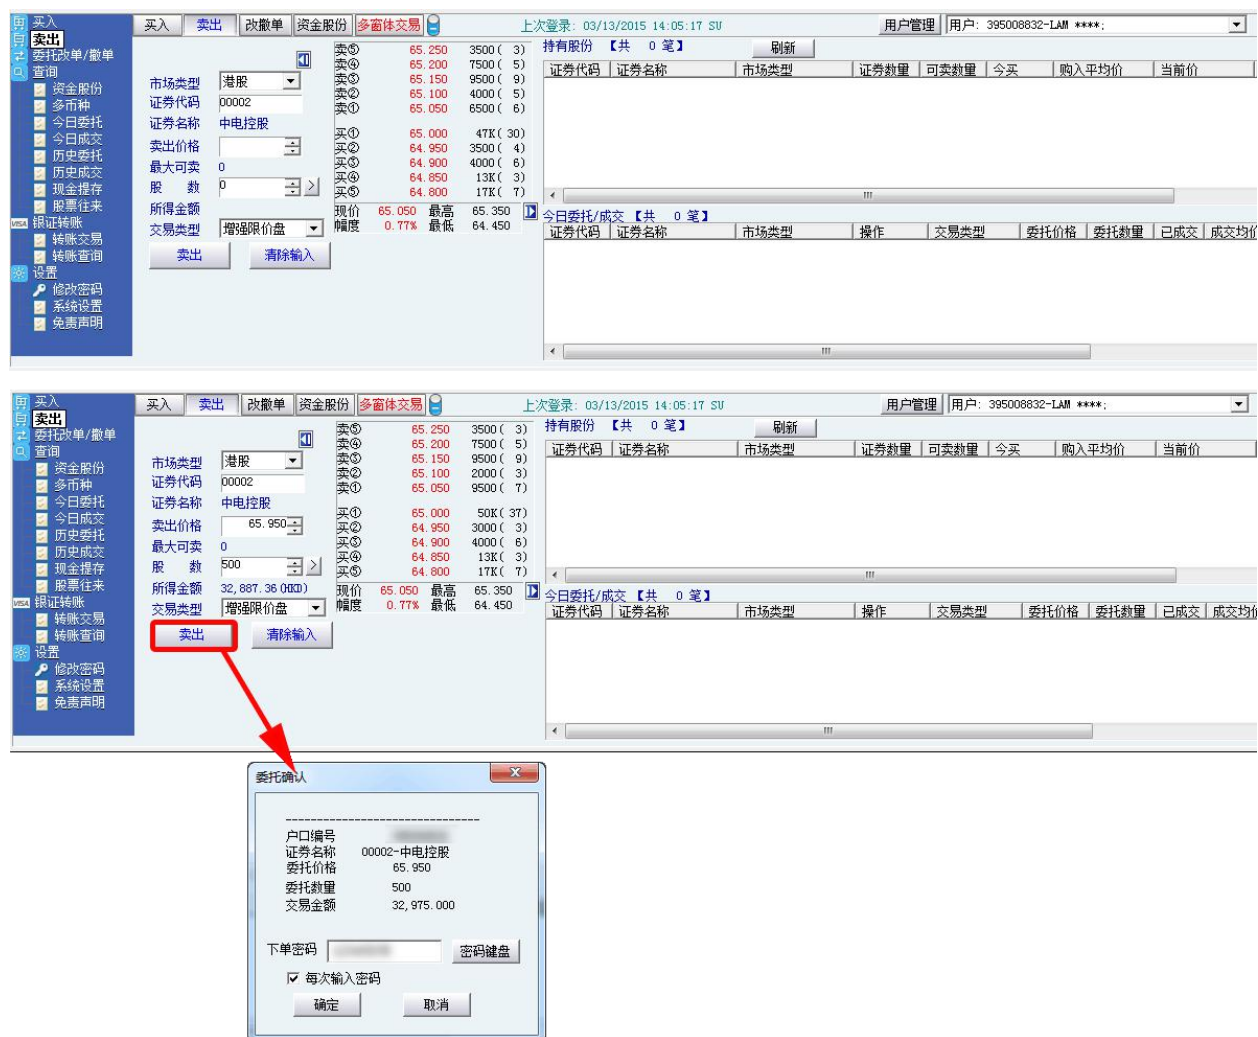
买入
卖出
委托改单/撤单
查询
资金股份
多币种
今日委托
今日成交
历史委托
历史成交
现金提存
股票往来
银证转账
转账交易
转账查询
设置
修改密码
系统设置
免责声明

买入 | 卖出 | 改撤单 | 资金股份 | 多窗体交易
上次登录: 03/13/2015 14:05:17 SU
用户管理 | 用户: 395008832-LAM ****;

市场类型 港股
证券代码 00002
证券名称 中电控股
卖出价格
最大可卖 0
股数 0
所得金额
交易类型 增强限价盘
卖出 | 清除输入

| | | |
|---|---|---|
| 卖⑤ | 65.250 | 3500( 3) |
| 卖④ | 65.200 | 7500( 5) |
| 卖③ | 65.150 | 9500( 9) |
| 卖② | 65.100 | 4000( 5) |
| 卖① | 65.050 | 6500( 6) |
| 买① | 65.000 | 47K( 30) |
| 买② | 64.950 | 3500( 4) |
| 买③ | 64.900 | 4000( 6) |
| 买④ | 64.850 | 13K( 3) |
| 买⑤ | 64.800 | 17K( 7) |

现价 65.050 最高 65.350
幅度 0.77% 最低 64.450

持有股份 【共 0 笔】 刷新
| 证券代码 | 证券名称 | 市场类型 | 证券数量 | 可卖数量 | 今买 | 购入平均价 | 当前价 |
|---|---|---|---|---|---|---|---|

今日委托/成交 【共 0 笔】
| 证券代码 | 证券名称 | 市场类型 | 操作 | 交易类型 | 委托价格 | 委托数量 | 已成交 | 成交均 |
|---|---|---|---|---|---|---|---|---|

买入
卖出
委托改单/撤单
查询
资金股份
多币种
今日委托
今日成交
历史委托
历史成交
现金提存
股票往来
银证转账
转账交易
转账查询
设置
修改密码
系统设置
免责声明

买入 | 卖出 | 改撤单 | 资金股份 | 多窗体交易
上次登录: 03/13/2015 14:05:17 SU
用户管理 | 用户: 395008832-LAM ****;

市场类型 港股
证券代码 00002
证券名称 中电控股
卖出价格 65.950
最大可卖 0
股数 500
所得金额 32,887.36 (HKD)
交易类型 增强限价盘
卖出 | 清除输入

| | | |
|---|---|---|
| 卖⑤ | 65.250 | 3500( 3) |
| 卖④ | 65.200 | 7500( 5) |
| 卖③ | 65.150 | 9500( 9) |
| 卖② | 65.100 | 2000( 3) |
| 卖① | 65.050 | 9500( 7) |
| 买① | 65.000 | 50K( 37) |
| 买② | 64.950 | 3000( 3) |
| 买③ | 64.900 | 4000( 6) |
| 买④ | 64.850 | 13K( 3) |
| 买⑤ | 64.800 | 17K( 7) |

现价 65.050 最高 65.350
幅度 0.77% 最低 64.450

持有股份 【共 0 笔】 刷新
| 证券代码 | 证券名称 | 市场类型 | 证券数量 | 可卖数量 | 今买 | 购入平均价 | 当前价 |
|---|---|---|---|---|---|---|---|

今日委托/成交 【共 0 笔】
| 证券代码 | 证券名称 | 市场类型 | 操作 | 交易类型 | 委托价格 | 委托数量 | 已成交 | 成交均 |
|---|---|---|---|---|---|---|---|---|

委托确认
-------------------------------
户口编号 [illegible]
证券名称 00002-中电控股
委托价格 65.950
委托数量 500
交易金额 32,975.000

下单密码 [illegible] 密码键盘
每次输入密码
确定 取消